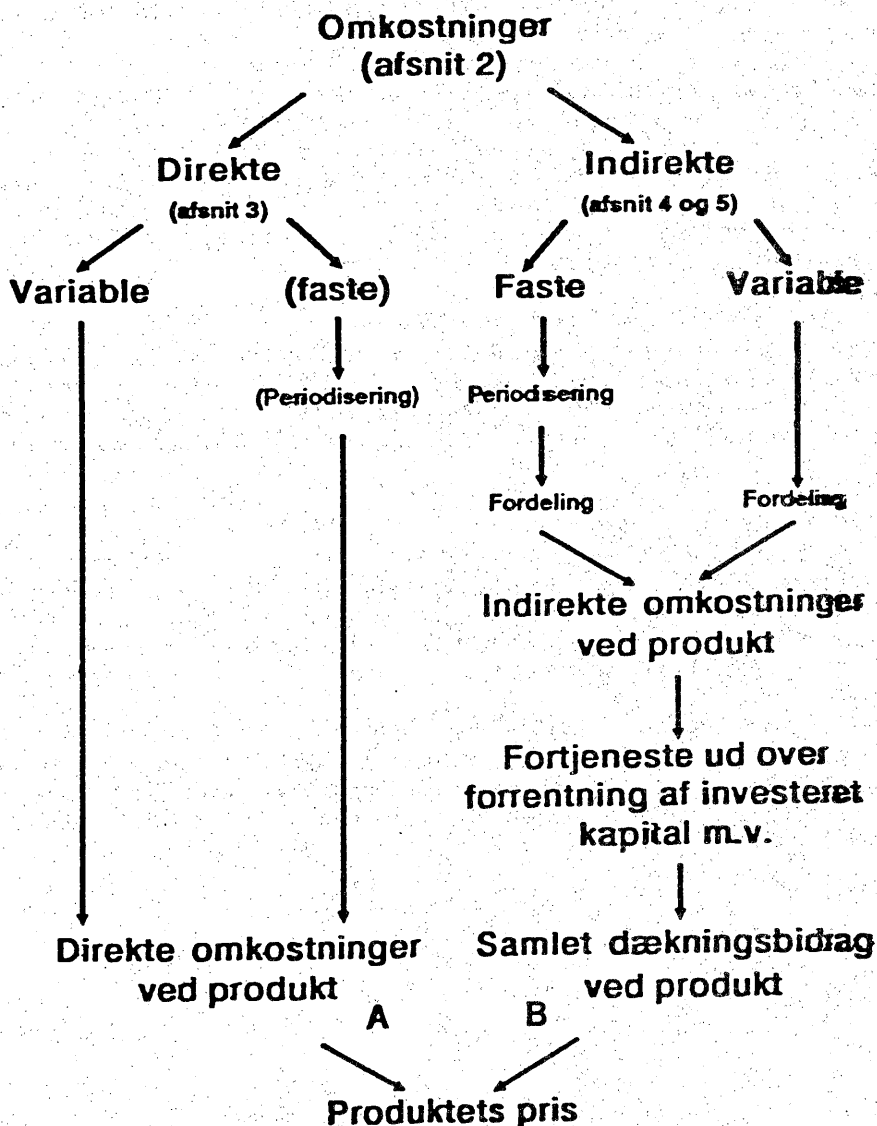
Omkostninger
(afsnit 2)

Direkte
(afsnit 3)

Indirekte
(afsnit 4 og 5)

Variable

(faste)

Faste

Variable

(Periodisering)

Periodisering

Fordeling

Fordeling

Indirekte omkostninger ved produkt

Fortjeneste ud over forrentning af investeret kapital m.v.

Direkte omkostninger ved produkt

Samlet dækningsbidrag ved produkt

A

B

Produktets pris